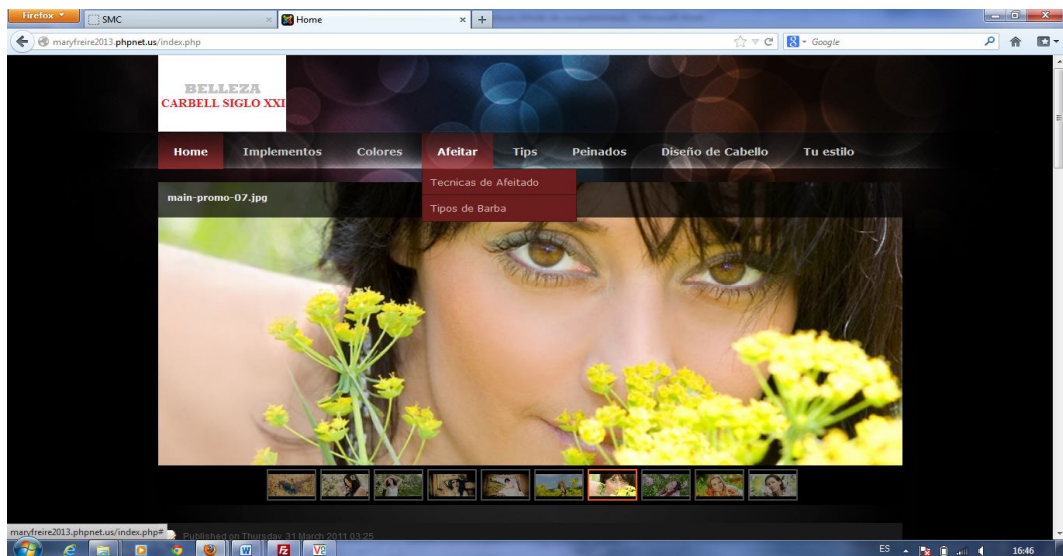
Firefox
SMC
Home
maryfreire2013.phpnet.us/index.php
Google
BELLEZA
CARBELL SIGLO XXI
Home
Implementos
Colores
Afeitar
Tips
Peinados
Diseño de Cabello
Tu estilo
Tecnicas de Afeitado
Tipos de Barba
main-promo-07.jpg
maryfreire2013.phpnet.us/index.php#
Published on Thursday, 31 March 2011 03:25
ES
16:46